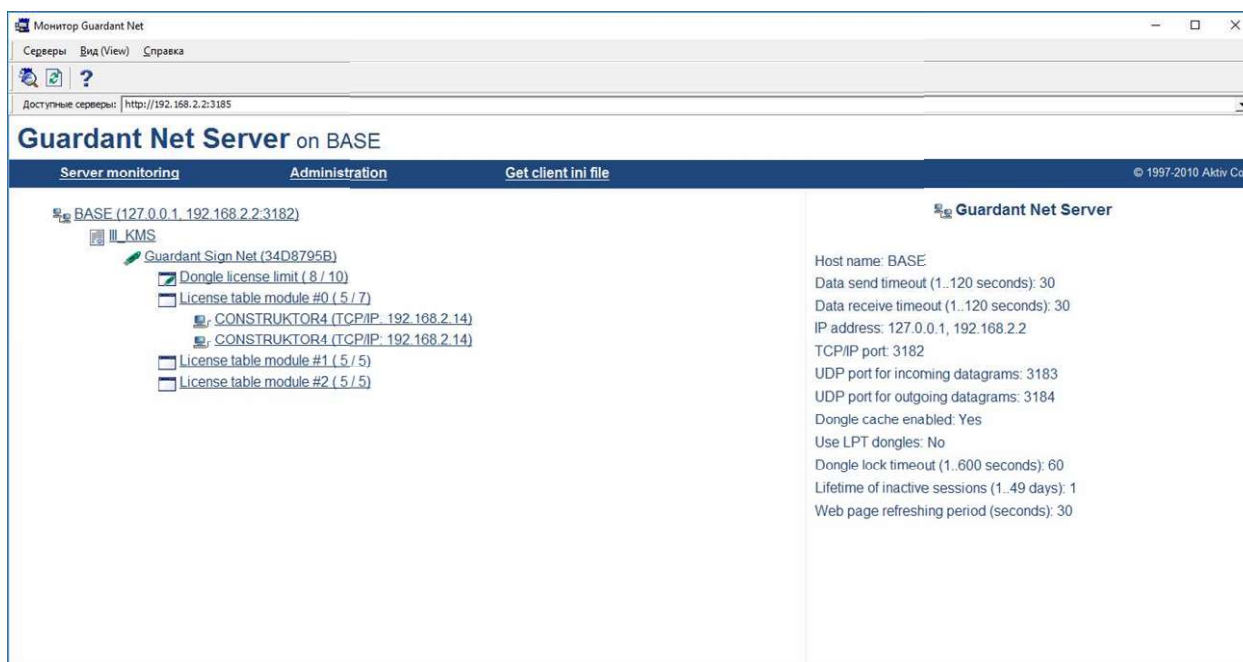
Монитор Guardant Net

Серверы Вид (View) Справка

?

Доступные серверы: http://192.168.2.2:3185

Guardant Net Server on BASE

Server monitoring | Administration | Get client ini file | © 1997-2010 Aktiv Co

BASE (127.0.0.1, 192.168.2.2:3182)
III_KMS
Guardant Sign Net (34D8795B)
Dongle license limit ( 8 / 10)
License table module #0 ( 5 / 7)
CONSTRUKTOR4 (TCP/IP: 192.168.2.14)
CONSTRUKTOR4 (TCP/IP: 192.168.2.14)
License table module #1 ( 5 / 5)
License table module #2 ( 5 / 5)

Guardant Net Server

Host name: BASE
Data send timeout (1..120 seconds): 30
Data receive timeout (1..120 seconds): 30
IP address: 127.0.0.1, 192.168.2.2
TCP/IP port: 3182
UDP port for incoming datagrams: 3183
UDP port for outgoing datagrams: 3184
Dongle cache enabled: Yes
Use LPT dongles: No
Dongle lock timeout (1..600 seconds): 60
Lifetime of inactive sessions (1..49 days): 1
Web page refreshing period (seconds): 30